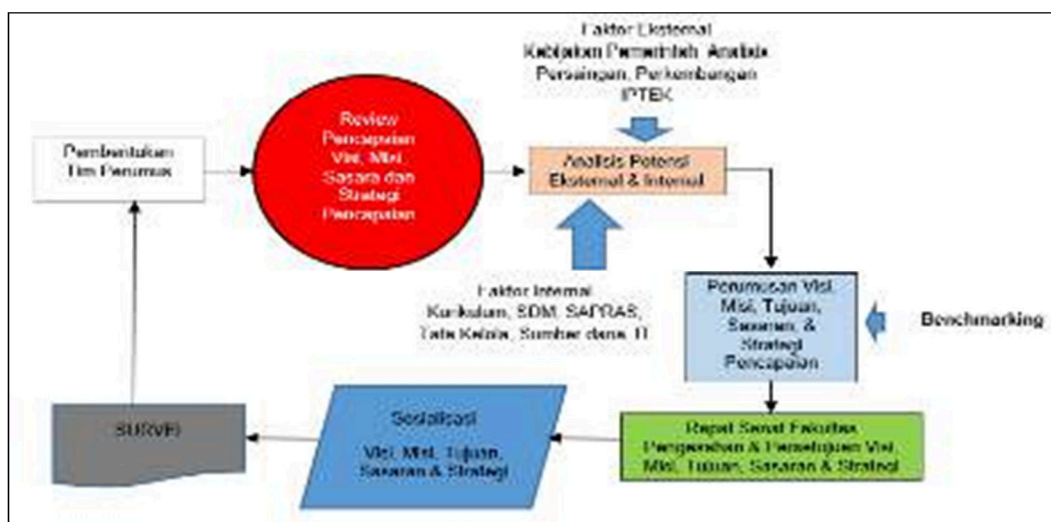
Faktor Eksternal
Kebijakan Pemerintah, Analisis Persaingan, Perkembangan IPTEK

Pembentukan Tim Perumus

Review Pencapaian Visi, Misi, Sasara dan Strategi Pencapaian

Analisis Potensi Eksternal & Internal

Faktor Internal
Kurikulum, SDM, SAPRAS, Tata Kelola, Sumber dana, TI

Perumusan Visi, Misi, Tujuan, Sasaran, & Strategi Pencapaian

Benchmarking

SURVEI

Sosialisasi
Visi, Misi, Tujuan, Sasaran & Strategi

Rapat Senat Fakultas
Pengesahan & Persetujuan Visi, Misi, Tujuan, Sasaran & Strategi